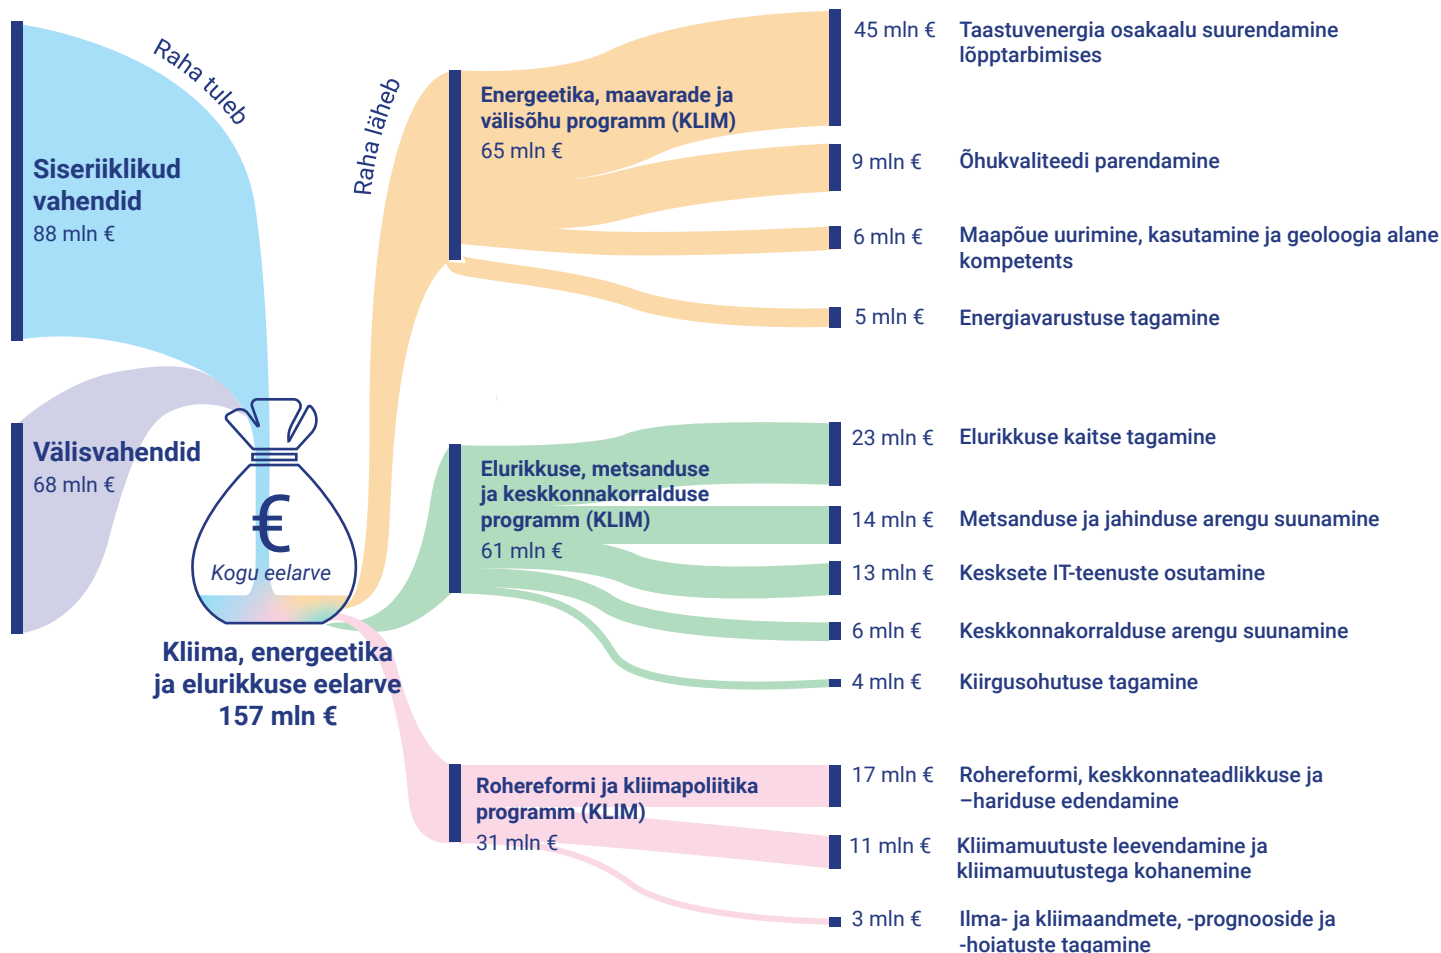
Raha tuleb

Siseriiklikud vahendid
88 mln €

Välisvahendid
68 mln €

€
Kogu eelarve

Kliima, energeetika ja elurikkuse eelarve
157 mln €

Raha läheb

Energeetika, maavarade ja välisõhu programm (KLIM)
65 mln €

45 mln € Taastuvenergia osakaalu suurendamine lõpptarbimises

9 mln € Õhukvaliteedi parendamine

6 mln € Maapõue uurimine, kasutamine ja geoloogia alane kompetents

5 mln € Energiavarustuse tagamine

Elurikkuse, metsanduse ja keskkonnakorralduse programm (KLIM)
61 mln €

23 mln € Elurikkuse kaitse tagamine

14 mln € Metsanduse ja jahinduse arengu suunamine

13 mln € Kesksete IT-teenuste osutamine

6 mln € Keskkonnakorralduse arengu suunamine

4 mln € Kiirgusohutuse tagamine

Rohereformi ja kliimapoliitika programm (KLIM)
31 mln €

17 mln € Rohereformi, keskkonnateadlikkuse ja –hariduse edendamine

11 mln € Kliimamuutuste leevendamine ja kliimamuutustega kohanemine

3 mln € Ilma- ja kliimaandmete, -prognooside ja -hoiatuste tagamine